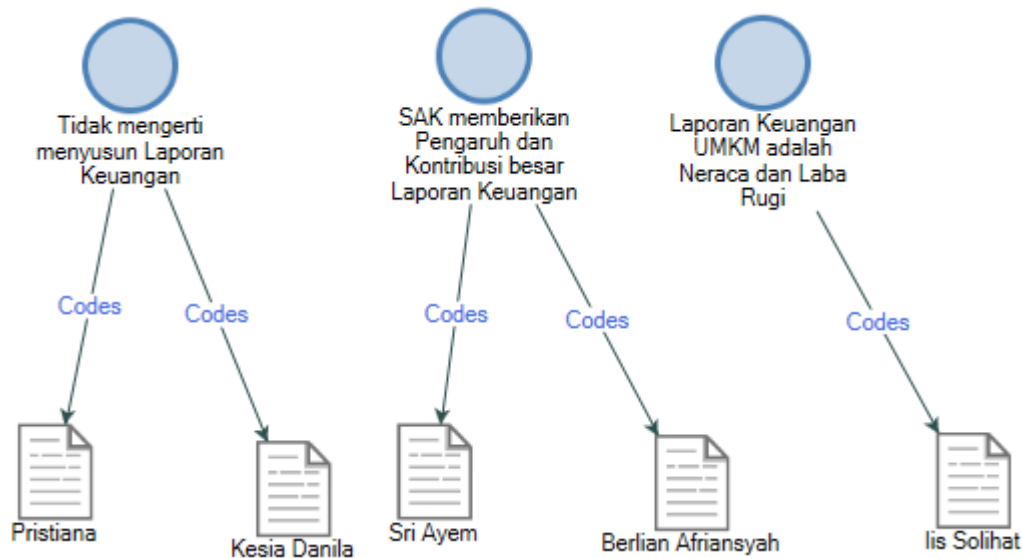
Tidak mengerti menyusun Laporan Keuangan

Codes

Codes

Pristiana

Kesia Danila

SAK memberikan Pengaruh dan Kontribusi besar Laporan Keuangan

Codes

Codes

Sri Ayem

Berlian Afriansyah

Laporan Keuangan UMKM adalah Neraca dan Laba Rugi

Codes

Iis Solihat